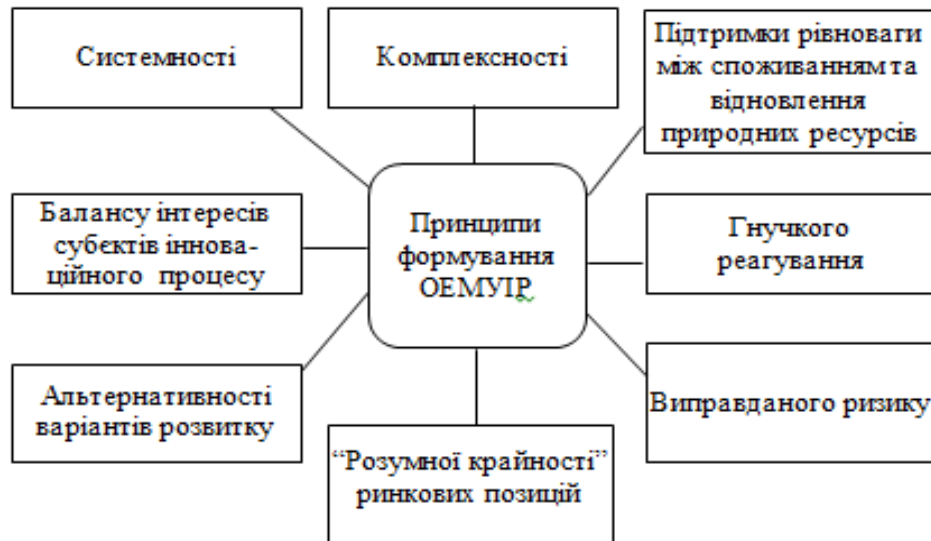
Системності

Комплексності

Підтримки рівноваги між споживанням та відновлення природних ресурсів

Балансу інтересів субектів інноваційного процесу

Принципи формування ОЕМУІР

Гнучкого реагування

Альтернативності варіантів розвитку

Виправданого ризику

“Розумної крайності” ринкових позицій